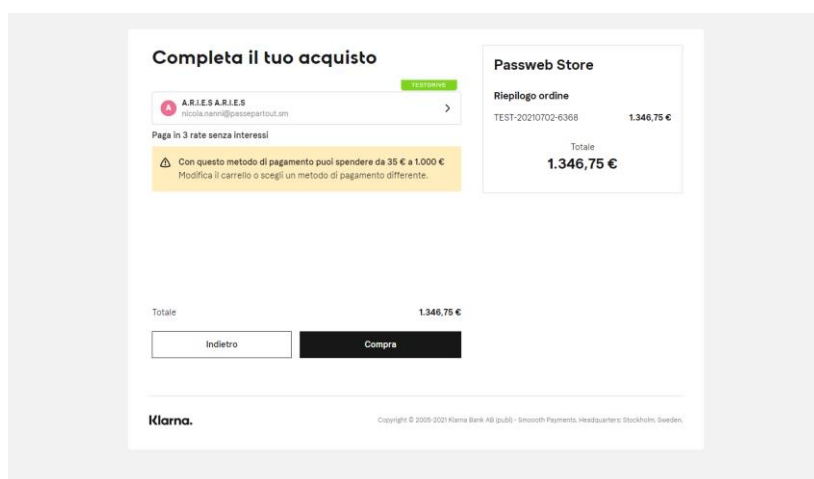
Completa il tuo acquisto

TESTDRIVE

A A.R.I.E.S A.R.I.E.S
nicola.nanni@passepartout.sm

Paga in 3 rate senza interessi

Con questo metodo di pagamento puoi spendere da 35 € a 1.000 €
Modifica il carrello o scegli un metodo di pagamento differente.

Totale 1.346,75 €

Indietro

Compra

Passweb Store

Riepilogo ordine

TEST-20210702-6368 1.346,75 €

Totale
1.346,75 €

Klarna.

Copyright © 2005-2021 Klarna Bank AB (publ) - Smooth Payments. Headquarters: Stockholm, Sweden.